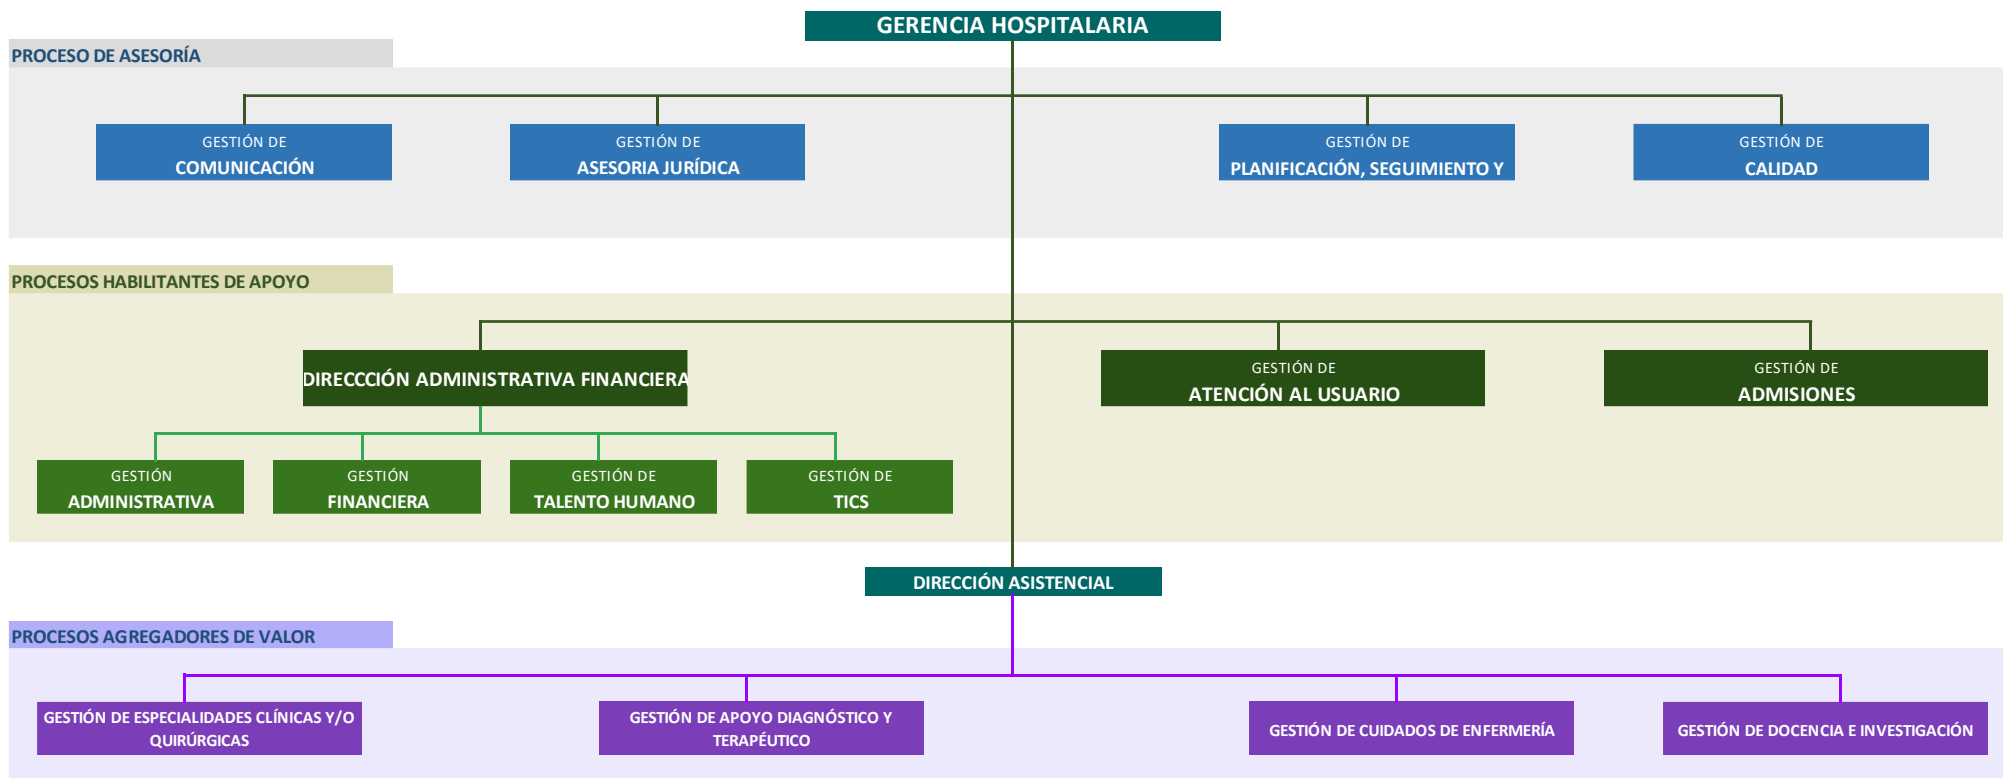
GERENCIA HOSPITALARIA

PROCESO DE ASESORÍA

GESTIÓN DE
COMUNICACIÓN

GESTIÓN DE
ASESORIA JURÍDICA

GESTIÓN DE
PLANIFICACIÓN, SEGUIMIENTO Y

GESTIÓN DE
CALIDAD

PROCESOS HABILITANTES DE APOYO

DIRECCCIÓN ADMINISTRATIVA FINANCIERA

GESTIÓN DE
ATENCIÓN AL USUARIO

GESTIÓN DE
ADMISIONES

GESTIÓN
ADMINISTRATIVA

GESTIÓN
FINANCIERA

GESTIÓN DE
TALENTO HUMANO

GESTIÓN DE
TICS

DIRECCIÓN ASISTENCIAL

PROCESOS AGREGADORES DE VALOR

GESTIÓN DE ESPECIALIDADES CLÍNICAS Y/O QUIRÚRGICAS

GESTIÓN DE APOYO DIAGNÓSTICO Y TERAPÉUTICO

GESTIÓN DE CUIDADOS DE ENFERMERÍA

GESTIÓN DE DOCENCIA E INVESTIGACIÓN